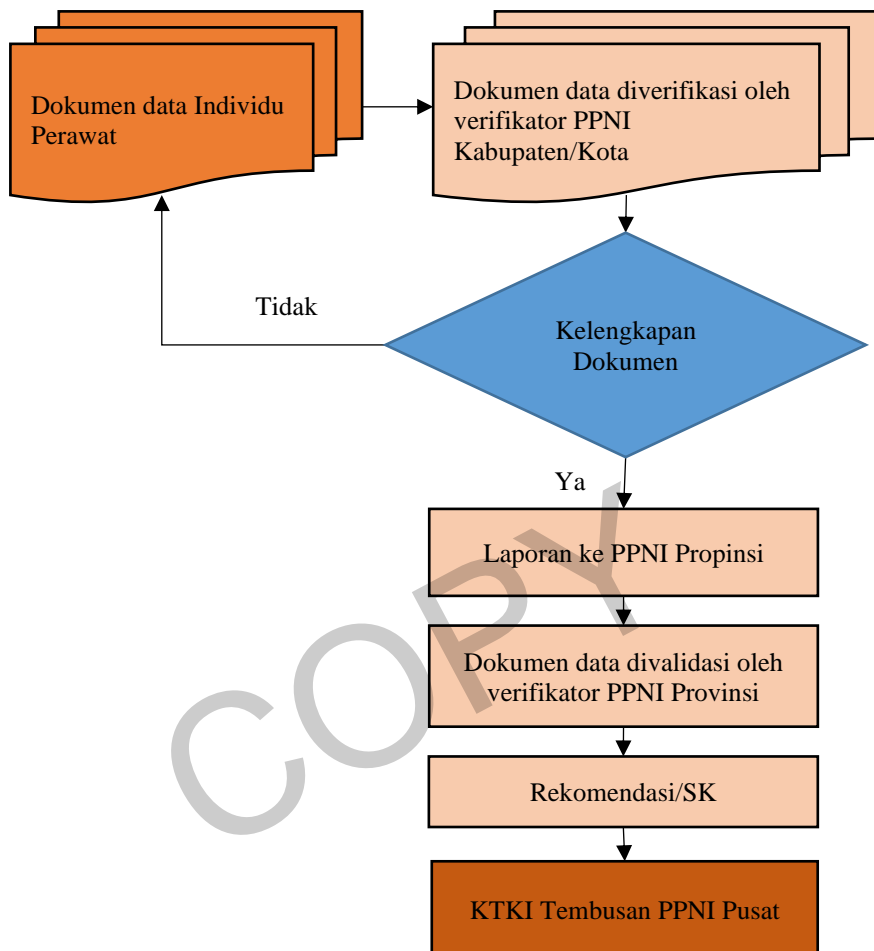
Dokumen data Individu Perawat

Dokumen data diverifikasi oleh verifikator PPNI Kabupaten/Kota

Tidak

Kelengkapan Dokumen

Ya

Laporan ke PPNI Propinsi

Dokumen data divalidasi oleh verifikator PPNI Provinsi

Rekomendasi/SK

KTKI Tembusan PPNI Pusat

COPY